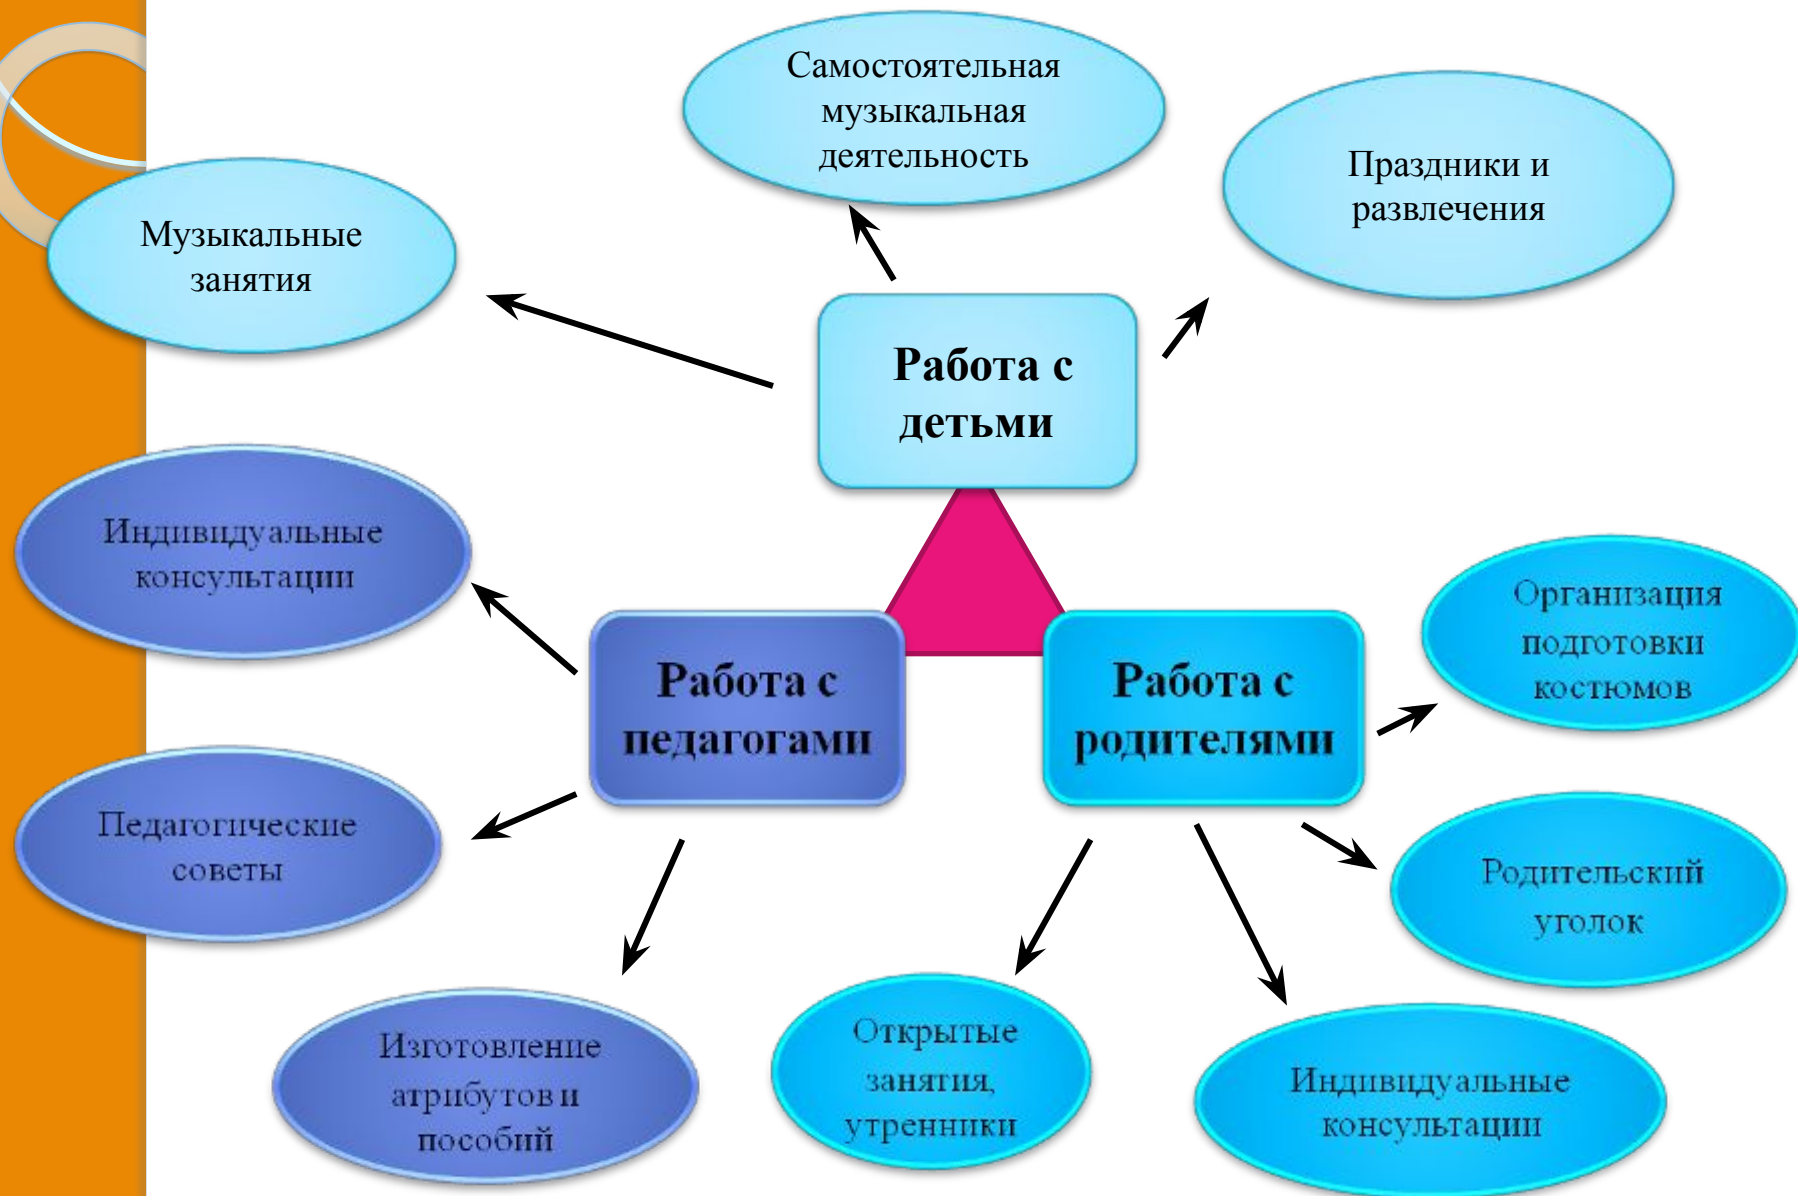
Самостоятельная музыкальная деятельность

Праздники и развлечения

Музыкальные занятия

Работа с детьми

Индивидуальные консультации

Работа с педагогами

Работа с родителями

Организация подготовки костюмов

Педагогические советы

Родительский уголок

Изготовление атрибутов и пособий

Открытые занятия, утренники

Индивидуальные консультации